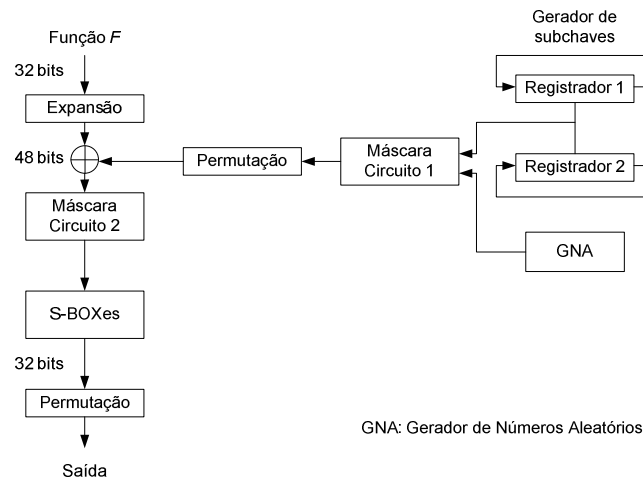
Função $F$

32 bits

Expansão

48 bits

Máscara Circuito 2

S-BOXes

32 bits

Permutação

Saída

Permutação

Máscara Circuito 1

Gerador de subchaves

Registrador 1

Registrador 2

GNA

GNA: Gerador de Números Aleatórios